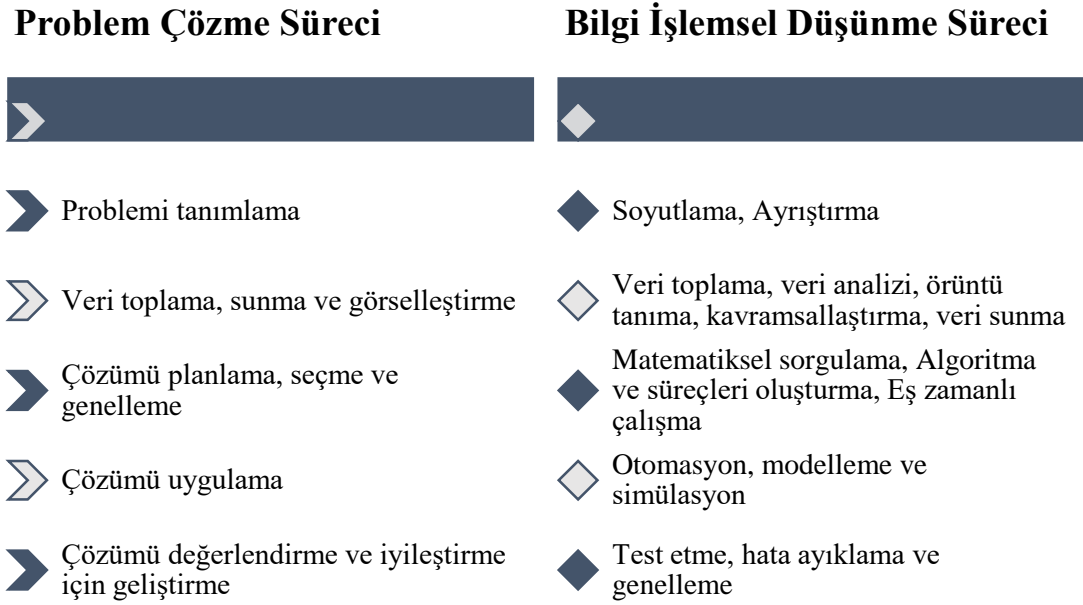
Problem Çözme Süreci

Problemi tanımlama

Veri toplama, sunma ve görselleştirme

Çözümü planlama, seçme ve genelleme

Çözümü uygulama

Çözümü değerlendirme ve iyileştirme için geliştirme

Bilgi İşlemsel Düşünme Süreci

Soyutlama, Ayrıştırma

Veri toplama, veri analizi, örüntü tanıma, kavramsallaştırma, veri sunma

Matematiksel sorgulama, Algoritma ve süreçleri oluşturma, Eş zamanlı çalışma

Otomasyon, modelleme ve simülasyon

Test etme, hata ayıklama ve genelleme